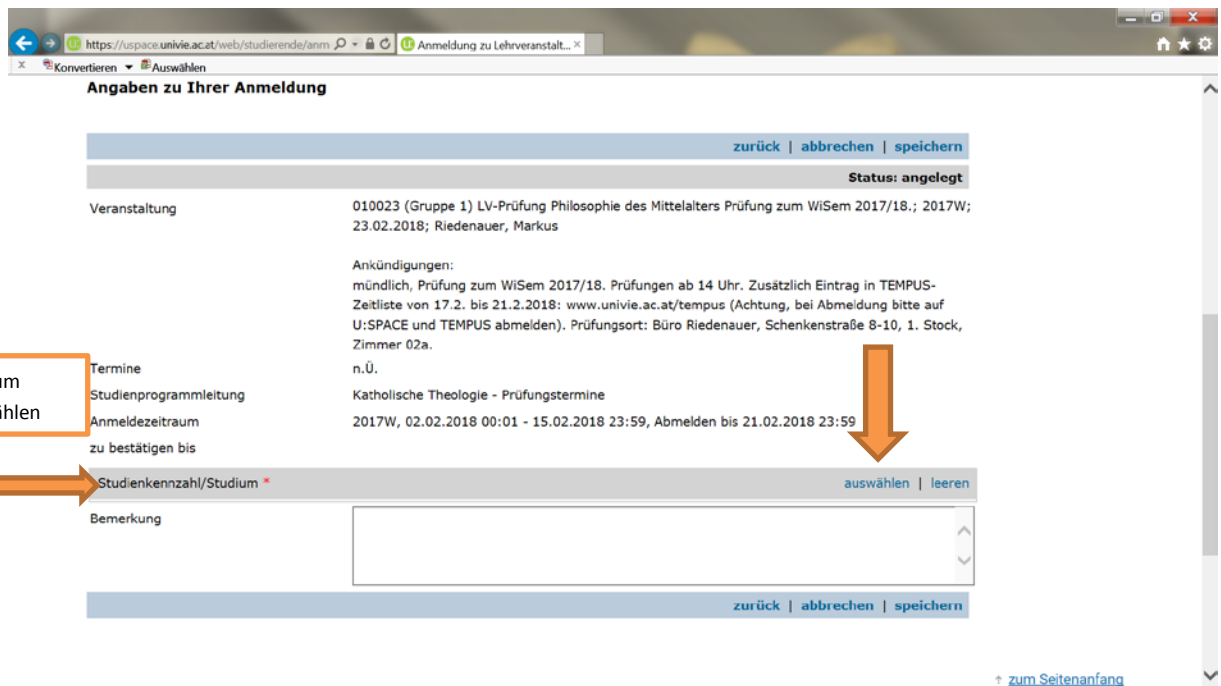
https://uspace.univie.ac.at/web/studierende/anm
Anmeldung zu Lehrveranstalt...
Konvertieren Auswählen

Angaben zu Ihrer Anmeldung

zurück | abbrechen | speichern

Status: angelegt

Veranstaltung
010023 (Gruppe 1) LV-Prüfung Philosophie des Mittelalters Prüfung zum WiSem 2017/18.; 2017W; 23.02.2018; Riedenauer, Markus

Ankündigungen:
mündlich, Prüfung zum WiSem 2017/18. Prüfungen ab 14 Uhr. Zusätzlich Eintrag in TEMPUS-Zeitliste von 17.2. bis 21.2.2018: www.univie.ac.at/tempus (Achtung, bei Abmeldung bitte auf U:SPACE und TEMPUS abmelden). Prüfungsort: Büro Riedenauer, Schenkenstraße 8-10, 1. Stock, Zimmer 02a.

um
ählen

Termine
n.Ü.

Studienprogrammleitung
Katholische Theologie - Prüfungstermine

Anmeldezeitraum
2017W, 02.02.2018 00:01 - 15.02.2018 23:59, Abmelden bis 21.02.2018 23:59

zu bestätigen bis

Studienkennzahl/Studium *
auswählen | leeren

Bemerkung

zurück | abbrechen | speichern

zum Seitenanfang